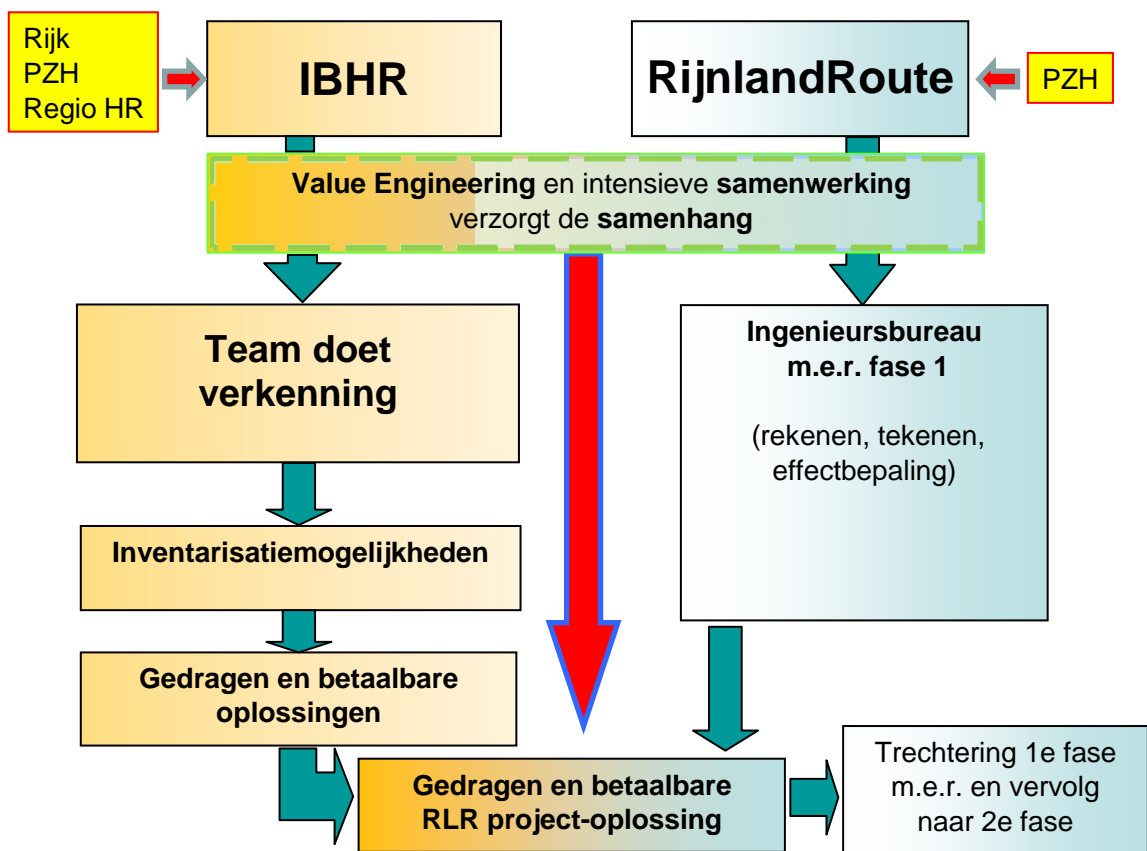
Rijk
PZH
Regio HR

IBHR

RijnlandRoute

PZH

**Value Engineering** en intensieve **samenwerking** verzorgt de **samenhang**

Team doet verkenning

Ingenieursbureau
m.e.r. fase 1

(rekenen, tekenen, effectbepaling)

Inventarisatiemogelijkheden

Gedragen en betaalbare oplossingen

Gedragen en betaalbare RLR project-oplossing

Trechtering 1e fase m.e.r. en vervolg naar 2e fase